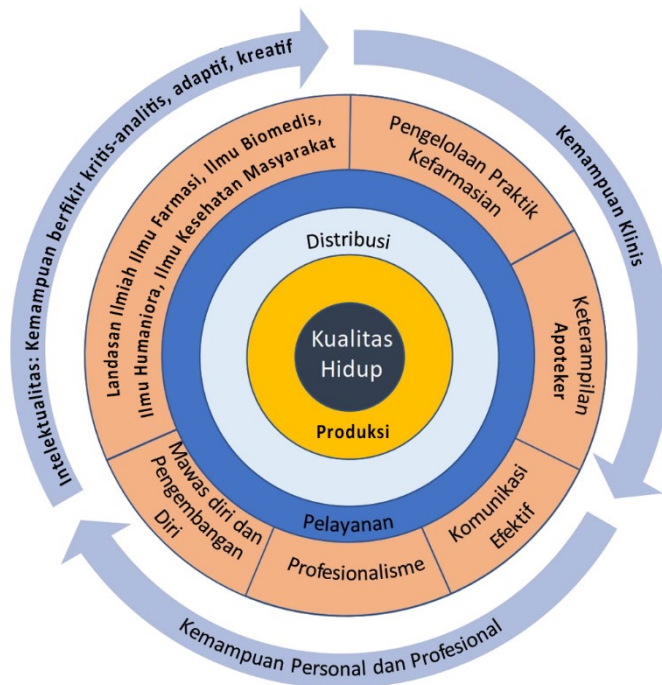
Intelektualitas: Kemampuan berfikir kritis-analitis, adaptif, kreatif

Kemampuan Klinis

Kemampuan Personal dan Profesional

Landasan Ilmiah Ilmu Farmasi, Ilmu Biomedis, Ilmu Humaniora, Ilmu Kesehatan Masyarakat

Pengelolaan Praktik Kefarmasian

Keterampilan Apoteker

Komunikasi Efektif

Profesionalisme

Mawas diri dan Pengembangan Diri

Distribusi

Kualitas Hidup

Produksi

Pelayanan